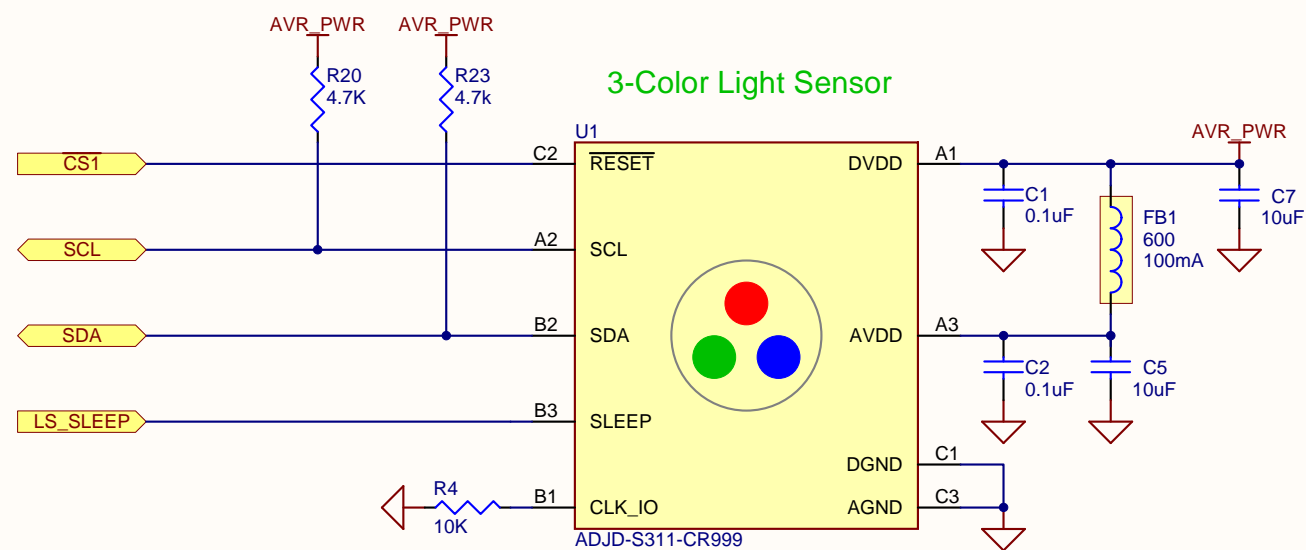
AVR_PWR
AVR_PWR
R20
4.7K
R23
4.7k
3-Color Light Sensor
U1
AVR_PWR
CS1
C2
$\overline{RESET}$
DVDD
A1
C1
0.1uF
FB1
600
100mA
C7
10uF
SCL
A2
SCL
SDA
B2
SDA
AVDD
A3
C2
0.1uF
C5
10uF
LS_SLEEP
B3
SLEEP
DGND
C1
R4
B1
CLK_IO
AGND
C3
10K
ADJD-S311-CR999